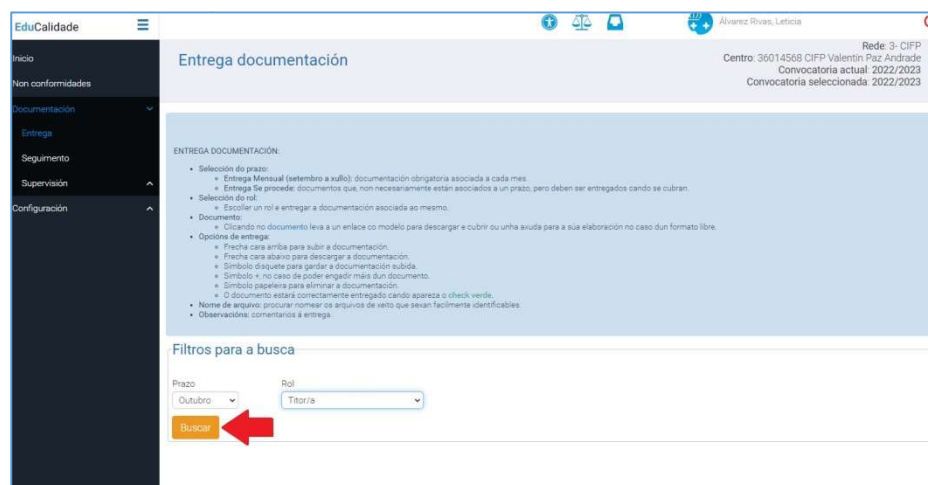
EduCalidade

Álvarez Rivas, Leticia

Inicio
Non conformidades
Documentación
Entrega
Seguimento
Supervisión
Configuración

Entrega documentación

Rede: 3- CIFP
Centro: 36014568 CIFP Valentín Paz Andrade
Convocatoria actual: 2022/2023
Convocatoria seleccionada: 2022/2023

ENTREGA DOCUMENTACIÓN:

- Selección do prazo:
  - Entrega Mensual (setembro a xullo): documentación obrigatoria asociada a cada mes.
  - Entrega Se procede: documentos que, non necesariamente están asociados a un prazo, pero deben ser entregados cando se cubran.
- Selección do rol:
  - Escoller un rol e entregar a documentación asociada ao mesmo.
- Documento:
  - Clicando no documento leva a un enlace co modelo para descargar e cubrir ou unha axuda para a súa elaboración no caso dun formato libre.
- Opcións de entrega:
  - Frecha cara arriba para subir a documentación.
  - Frecha cara abaixo para descargar a documentación.
  - Símbolo disquete para gardar a documentación subida.
  - Símbolo +: no caso de poder engadir máis dun documento.
  - Símbolo papeleira para eliminar a documentación.
  - O documento estará correctamente entregado cando apareza o check verde.
- Nome de arquivo: procurar nomear os arquivos de xeito que sexan facilmente identificables.
- Observacións: comentarios á entrega.

Filtros para a busca

Prazo
Outubro
Rol
Titor/a
Buscar